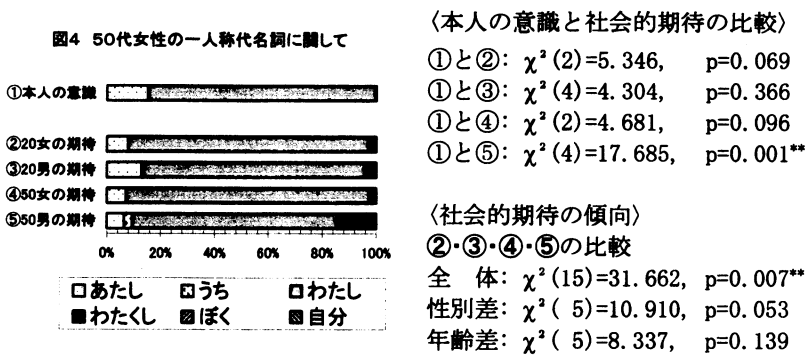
図4　50代女性の一人称代名詞に関して

①本人の意識
②20女の期待
③20男の期待
④50女の期待
⑤50男の期待

0%　20%　40%　60%　80%　100%

□あたし　□うち　□わたし
■わたくし　▨ぼく　▩自分

〈本人の意識と社会的期待の比較〉
①と②：$\chi^2(2)=5.346$,　p=0.069
①と③：$\chi^2(4)=4.304$,　p=0.366
①と④：$\chi^2(2)=4.681$,　p=0.096
①と⑤：$\chi^2(4)=17.685$,　p=0.001**

〈社会的期待の傾向〉
②・③・④・⑤の比較
全　体：$\chi^2(15)=31.662$,　p=0.007**
性別差：$\chi^2(\ 5)=10.910$,　p=0.053
年齢差：$\chi^2(\ 5)=8.337$,　p=0.139